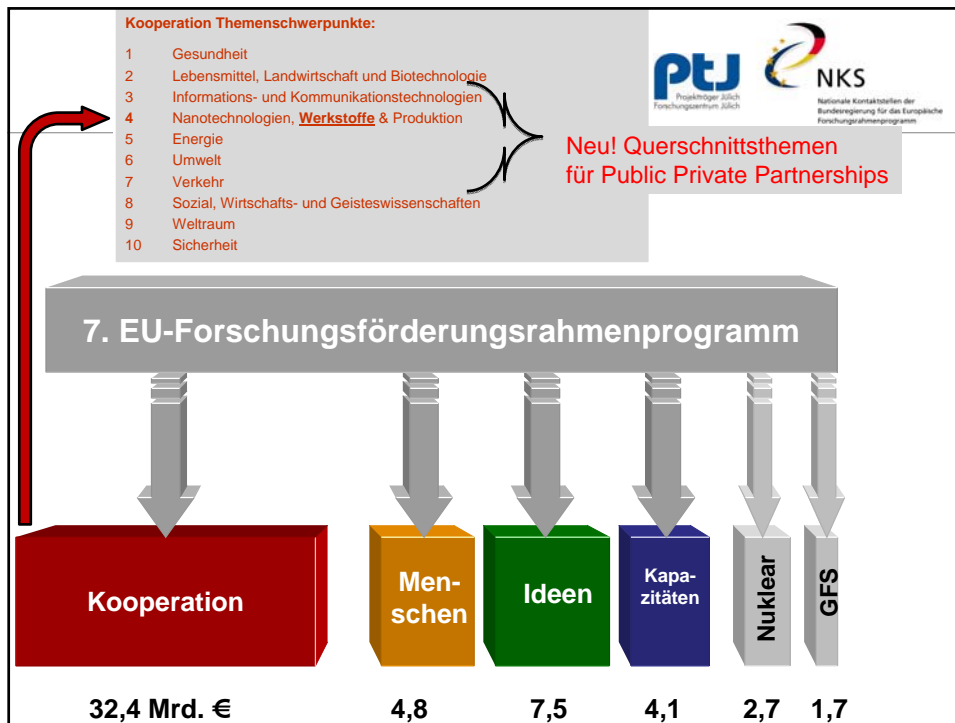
Kooperation Themenschwerpunkte:

1 Gesundheit
2 Lebensmittel, Landwirtschaft und Biotechnologie
3 Informations- und Kommunikationstechnologien
4 Nanotechnologien, Werkstoffe & Produktion
5 Energie
6 Umwelt
7 Verkehr
8 Sozial, Wirtschafts- und Geisteswissenschaften
9 Weltraum
10 Sicherheit

ptj Projektträger Jülich Forschungszentrum Jülich

NKS Nationale Kontaktstellen der Bundesregierung für das Europäische Forschungsrahmenprogramm

Neu! Querschnittsthemen für Public Private Partnerships

7. EU-Forschungsförderungsrahmenprogramm

Kooperation

Menschen

Ideen

Kapazitäten

Nuklear

GFS

32,4 Mrd. € 4,8 7,5 4,1 2,7 1,7